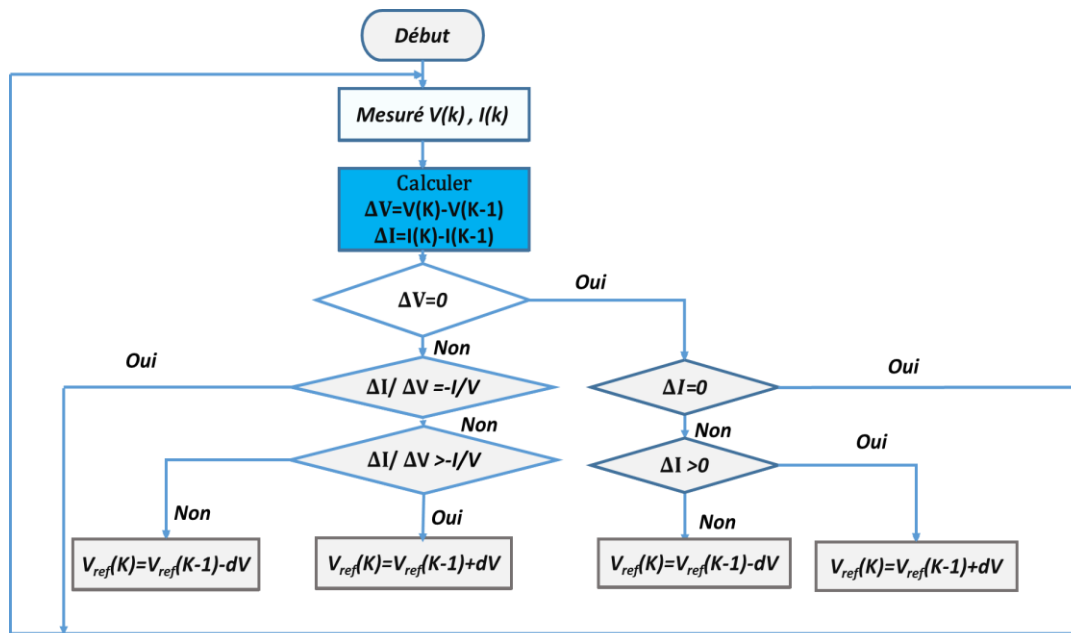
Début

Mesuré V(k) , I(k)

Calculer
$\Delta V$=V(K)-V(K-1)
$\Delta I$=I(K)-I(K-1)

$\Delta V$=0

Oui

Non

Oui

$\Delta I$/ $\Delta V$ =-I/V

$\Delta I$=0

Oui

Non

Non

$\Delta I$/ $\Delta V$ >-I/V

$\Delta I$ >0

Oui

Non

Oui

Non

$V_{ref}(K)=V_{ref}(K-1)-dV$

$V_{ref}(K)=V_{ref}(K-1)+dV$

$V_{ref}(K)=V_{ref}(K-1)-dV$

$V_{ref}(K)=V_{ref}(K-1)+dV$